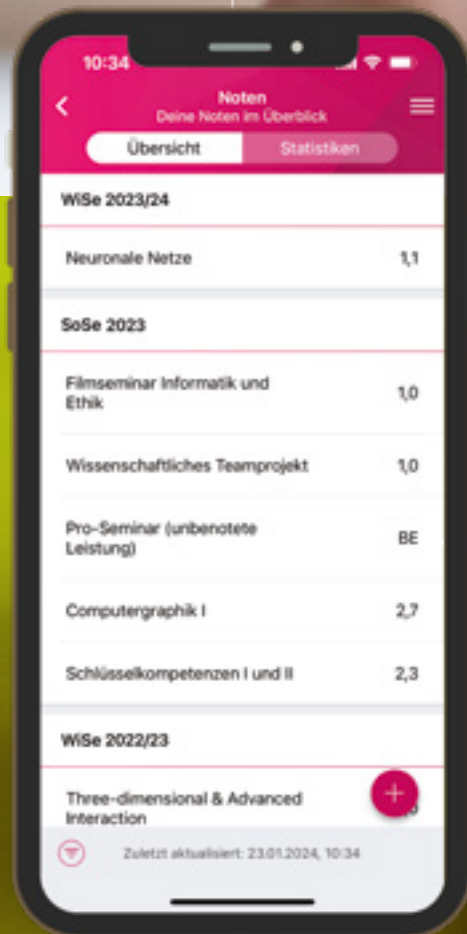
10:34

Noten
Deine Noten im Überblick

Übersicht | Statistiken

WiSe 2023/24

Neuronale Netze 1,1

SoSe 2023

Filmseminar Informatik und Ethik 1,0

Wissenschaftliches Teamprojekt 1,0

Pro-Seminar (unbenotete Leistung) BE

Computergraphik I 2,7

Schlüsselkompetenzen I und II 2,3

WiSe 2022/23

Three-dimensional & Advanced Interaction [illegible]

+

Zuletzt aktualisiert: 23.01.2024, 10:34